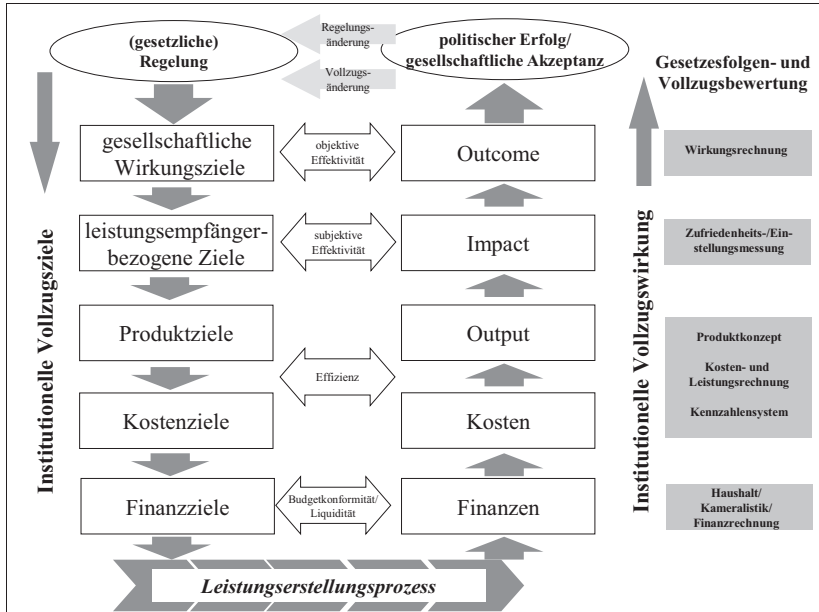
(gesetzliche) Regelung

Regelungsänderung

Vollzugsänderung

politischer Erfolg/ gesellschaftliche Akzeptanz

Gesetzesfolgen- und Vollzugsbewertung

gesellschaftliche Wirkungsziele

objektive Effektivität

Outcome

Wirkungsrechnung

leistungsempfängerbezogene Ziele

subjektive Effektivität

Impact

Zufriedenheits-/Einstellungsmessung

Produktziele

Output

Effizienz

Produktkonzept

Kosten- und Leistungsrechnung

Kennzahlensystem

Kostenziele

Kosten

Finanzziele

Budgetkonformität/ Liquidität

Finanzen

Haushalt/ Kameralistik/ Finanzrechnung

Institutionelle Vollzugsziele

Institutionelle Vollzugswirkung

Leistungserstellungsprozess